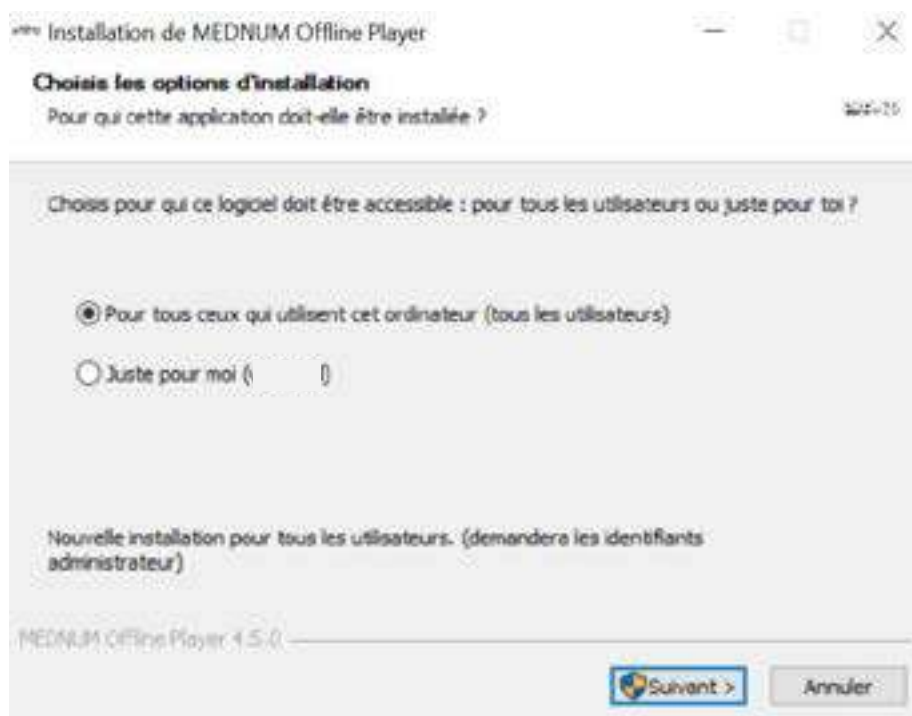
Installation de MEDNUM Offline Player

Choisis les options d'installation
Pour qui cette application doit-elle être installée ?

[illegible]

Choisis pour qui ce logiciel doit être accessible : pour tous les utilisateurs ou juste pour toi ?

Pour tous ceux qui utilisent cet ordinateur (tous les utilisateurs)

Juste pour moi ( )

Nouvelle installation pour tous les utilisateurs. (demandera les identifiants administrateur)

MEDNUM Offline Player 4.5.0

Suivant >
Annuler